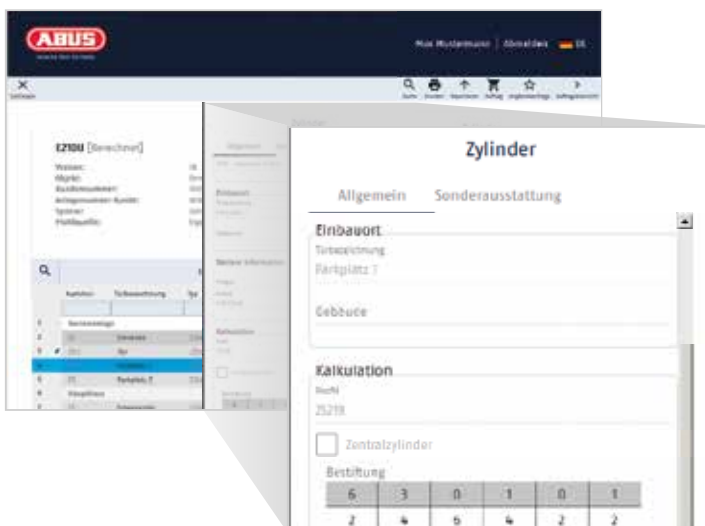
ABUS

Max Mustermann | Abmelden DE

EZ100 [Berechnet]

Zylinder

Allgemein Sonderausstattung

Einbauort

Türbezeichnung

Parkplatz 1

Gebäude

Kalkulation

Profil

25218

Zentralzylinder

Bestiftung

| 6 | 3 | 0 | 1 | 0 | 1 |
|---|---|---|---|---|---|
| 2 | 4 | 5 | 4 | 2 | 2 |